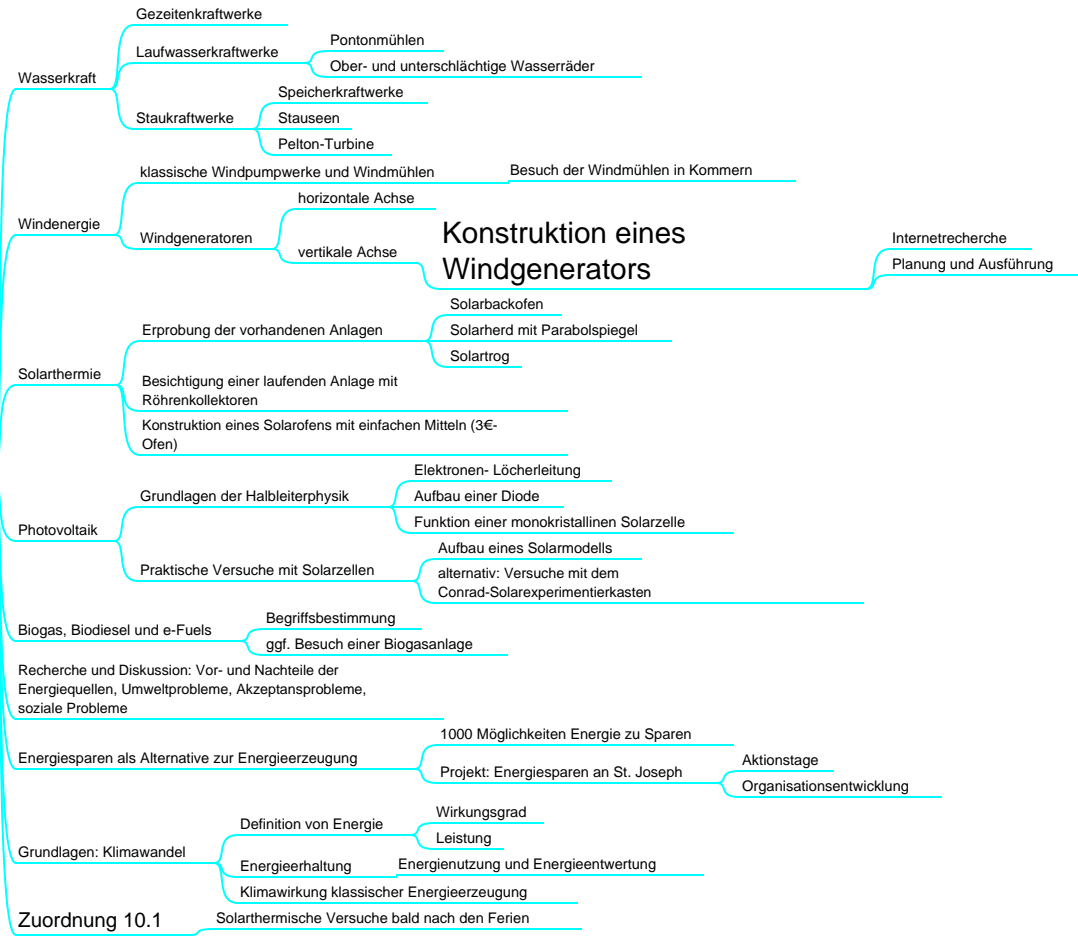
Wasserkraft
Gezeitenkraftwerke
Laufwasserkraftwerke
Pontonmühlen
Ober- und unterschlächtige Wasserräder
Staukraftwerke
Speicherkraftwerke
Stauseen
Pelton-Turbine

Windenergie
klassische Windpumpwerke und Windmühlen
Besuch der Windmühlen in Kommern
Windgeneratoren
horizontale Achse
vertikale Achse
Konstruktion eines Windgenerators
Internetrecherche
Planung und Ausführung

Solarthermie
Erprobung der vorhandenen Anlagen
Solarbackofen
Solarherd mit Parabolspiegel
Solartrog
Besichtigung einer laufenden Anlage mit Röhrenkollektoren
Konstruktion eines Solarofens mit einfachen Mitteln (3€-Ofen)

Photovoltaik
Grundlagen der Halbleiterphysik
Elektronen- Löcherleitung
Aufbau einer Diode
Funktion einer monokristallinen Solarzelle
Praktische Versuche mit Solarzellen
Aufbau eines Solarmodells
alternativ: Versuche mit dem Conrad-Solarexperimentierkasten

Biogas, Biodiesel und e-Fuels
Begriffsbestimmung
ggf. Besuch einer Biogasanlage

Recherche und Diskussion: Vor- und Nachteile der Energiequellen, Umweltprobleme, Akzeptansprobleme, soziale Probleme

Energiesparen als Alternative zur Energieerzeugung
1000 Möglichkeiten Energie zu Sparen
Projekt: Energiesparen an St. Joseph
Aktionstage
Organisationsentwicklung

Grundlagen: Klimawandel
Definition von Energie
Wirkungsgrad
Leistung
Energieerhaltung
Energienutzung und Energieentwertung
Klimawirkung klassischer Energieerzeugung

Zuordnung 10.1
Solarthermische Versuche bald nach den Ferien